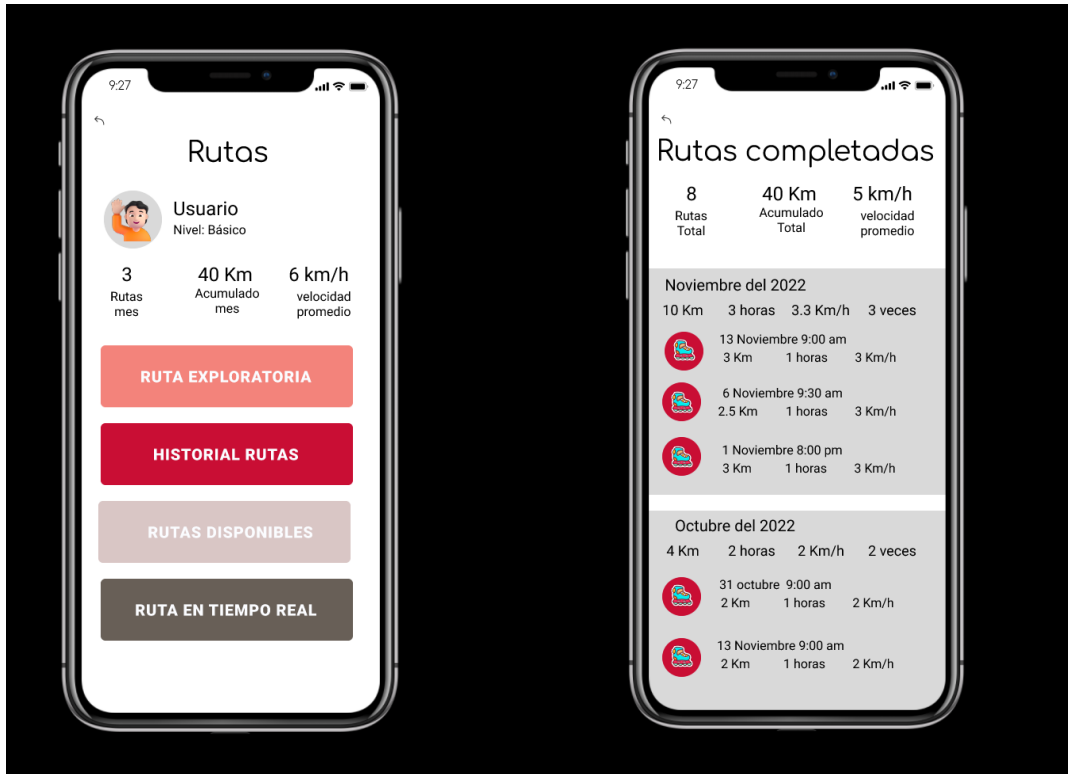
9:27

Rutas

Usuario
Nivel: Básico

3
Rutas
mes

40 Km
Acumulado
mes

6 km/h
velocidad
promedio

RUTA EXPLORATORIA

HISTORIAL RUTAS

RUTAS DISPONIBLES

RUTA EN TIEMPO REAL

9:27

Rutas completadas

8
Rutas
Total

40 Km
Acumulado
Total

5 km/h
velocidad
promedio

Noviembre del 2022
10 Km 3 horas 3.3 Km/h 3 veces

13 Noviembre 9:00 am
3 Km 1 horas 3 Km/h

6 Noviembre 9:30 am
2.5 Km 1 horas 3 Km/h

1 Noviembre 8:00 pm
3 Km 1 horas 3 Km/h

Octubre del 2022
4 Km 2 horas 2 Km/h 2 veces

31 octubre 9:00 am
2 Km 1 horas 2 Km/h

13 Noviembre 9:00 am
2 Km 1 horas 2 Km/h